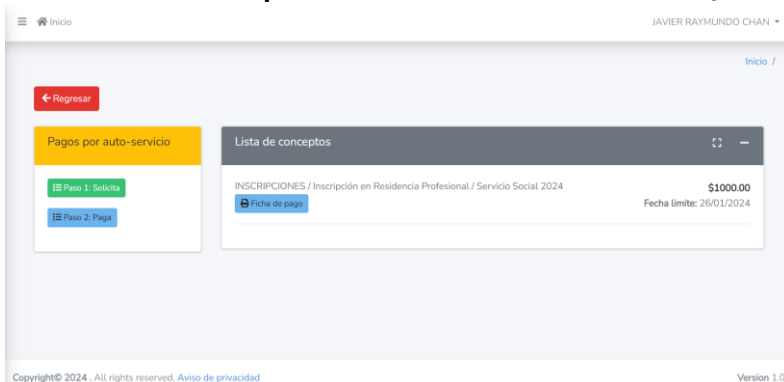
Inicio

JAVIER RAYMUNDO CHAN

Inicio /

Regresar

Pagos por auto-servicio

Paso 1: Solicita

Paso 2: Paga

Lista de conceptos

INSCRIPCIONES / Inscripción en Residencia Profesional / Servicio Social 2024

Ficha de pago

$1000.00

Fecha límite: 26/01/2024

Copyright© 2024 . All rights reserved. Aviso de privacidad

Version 1.0